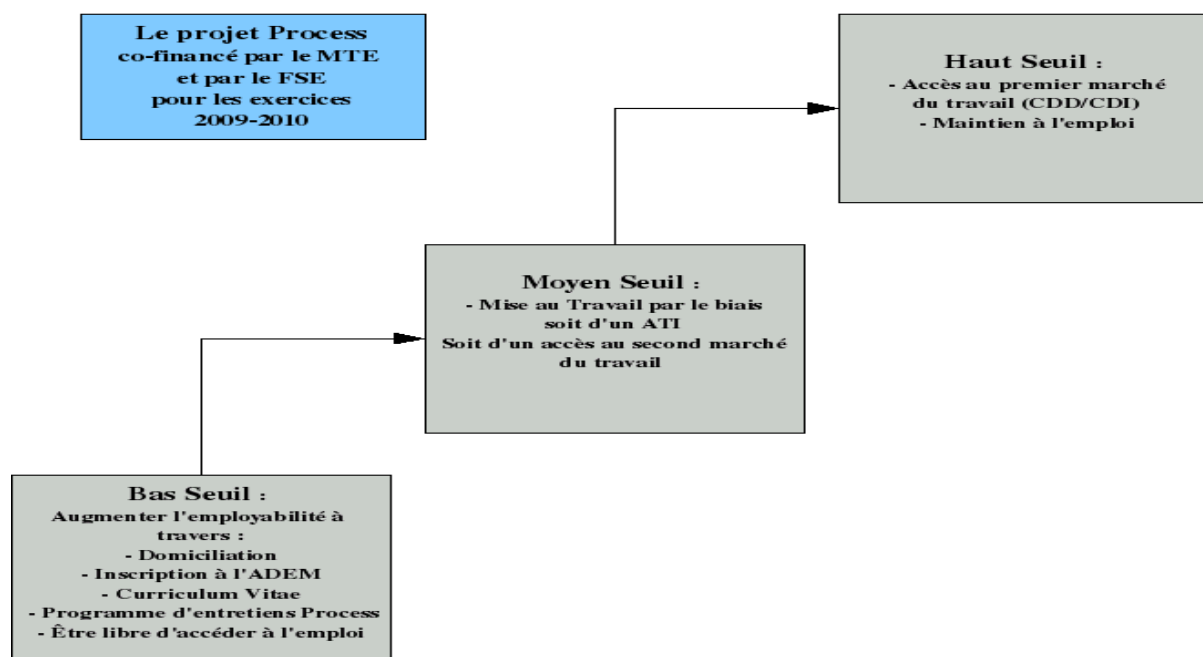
Le projet Process
co-financé par le MTE
et par le FSE
pour les exercices
2009-2010

Haut Seuil :
- Accès au premier marché du travail (CDD/CDI)
- Maintien à l'emploi

Moyen Seuil :
- Mise au Travail par le biais soit d'un ATI
Soit d'un accès au second marché du travail

Bas Seuil :
Augmenter l'employabilité à travers :
- Domiciliation
- Inscription à l'ADEM
- Curriculum Vitae
- Programme d'entretiens Process
- Être libre d'accéder à l'emploi